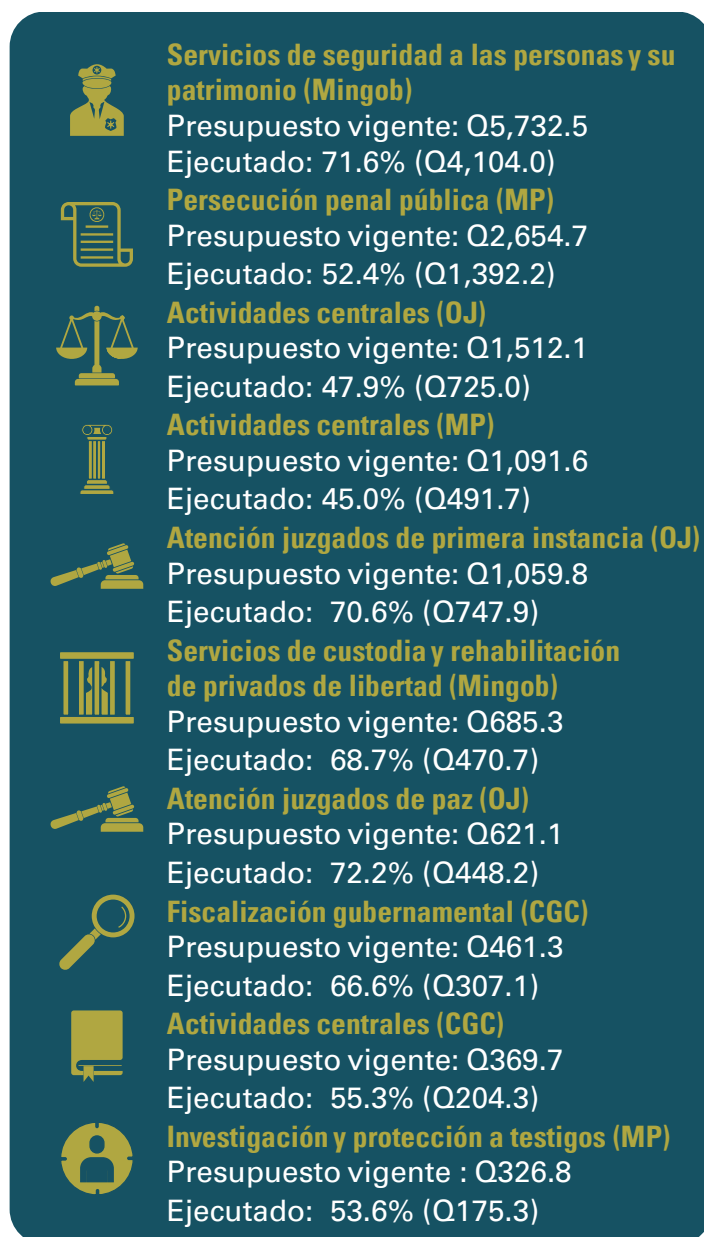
Servicios de seguridad a las personas y su patrimonio (Mingob)
Presupuesto vigente: Q5,732.5
Ejecutado: 71.6% (Q4,104.0)

Persecución penal pública (MP)
Presupuesto vigente: Q2,654.7
Ejecutado: 52.4% (Q1,392.2)

Actividades centrales (OJ)
Presupuesto vigente: Q1,512.1
Ejecutado: 47.9% (Q725.0)

Actividades centrales (MP)
Presupuesto vigente: Q1,091.6
Ejecutado: 45.0% (Q491.7)

Atención juzgados de primera instancia (OJ)
Presupuesto vigente: Q1,059.8
Ejecutado: 70.6% (Q747.9)

Servicios de custodia y rehabilitación de privados de libertad (Mingob)
Presupuesto vigente: Q685.3
Ejecutado: 68.7% (Q470.7)

Atención juzgados de paz (OJ)
Presupuesto vigente: Q621.1
Ejecutado: 72.2% (Q448.2)

Fiscalización gubernamental (CGC)
Presupuesto vigente: Q461.3
Ejecutado: 66.6% (Q307.1)

Actividades centrales (CGC)
Presupuesto vigente: Q369.7
Ejecutado: 55.3% (Q204.3)

Investigación y protección a testigos (MP)
Presupuesto vigente : Q326.8
Ejecutado: 53.6% (Q175.3)